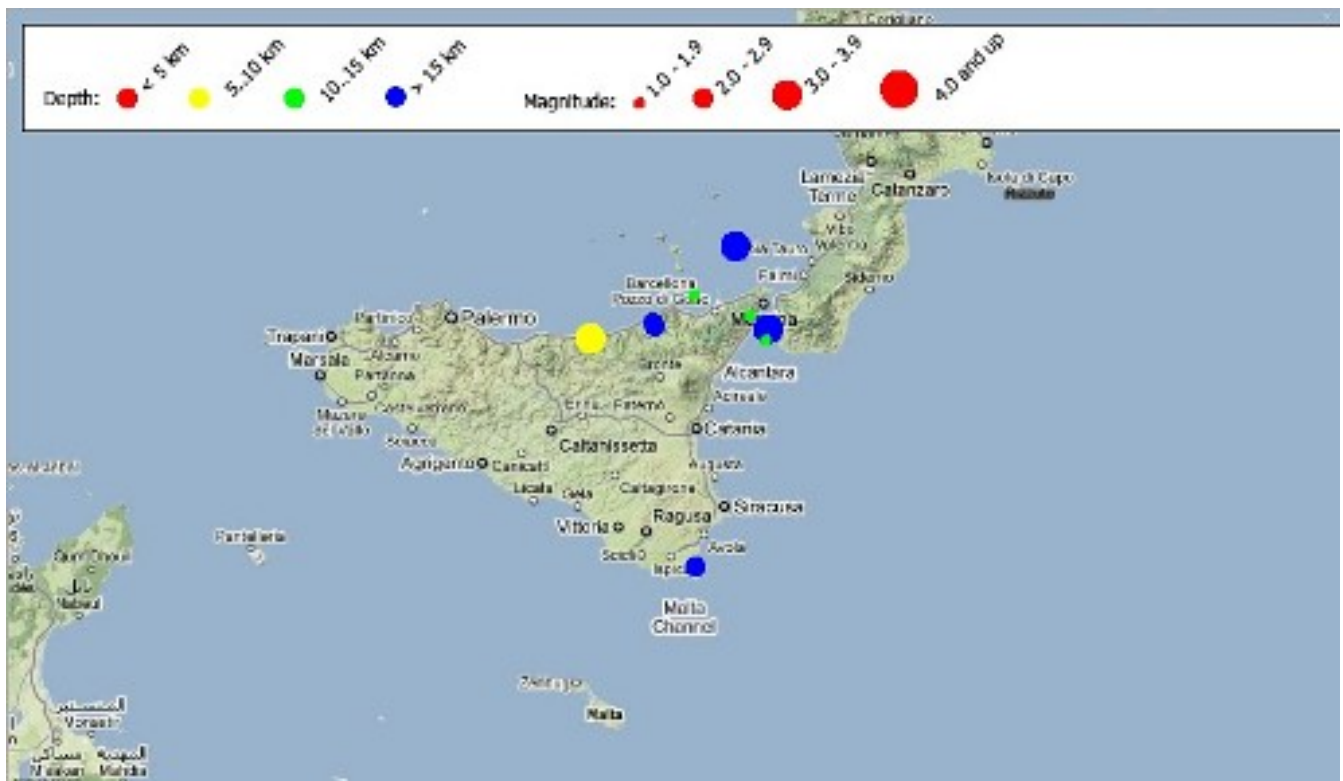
Corigliano

Depth: < 5 km 5..10 km 10..15 km > 15 km Magnitude: 1.0 - 1.9 2.0 - 2.9 3.0 - 3.9 4.0 and up

Lamezia Terme
Catanzaro
Isola di Capo Rizzuto
Vibo Valentia
Siderno
Palmi
Barcellona Pozzo di Gotto
Messina
Partinico
Palermo
Trapani
Marsala
Alcamo
Partanna
Mazara del Vallo
Castelvetrano
Sciacca
Bronte
Alcantara
Acireale
Enna
Paternò
Catania
Caltanissetta
Agrigento
Canicattì
Augusta
Licata
Gela
Caltagirone
Siracusa
Vittoria
Ragusa
Avola
Scicli
Ispica
Pantelleria
Malta Channel
Zebbug
Malta
Nabeul
Monastir
Mahdia
Kairouan
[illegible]